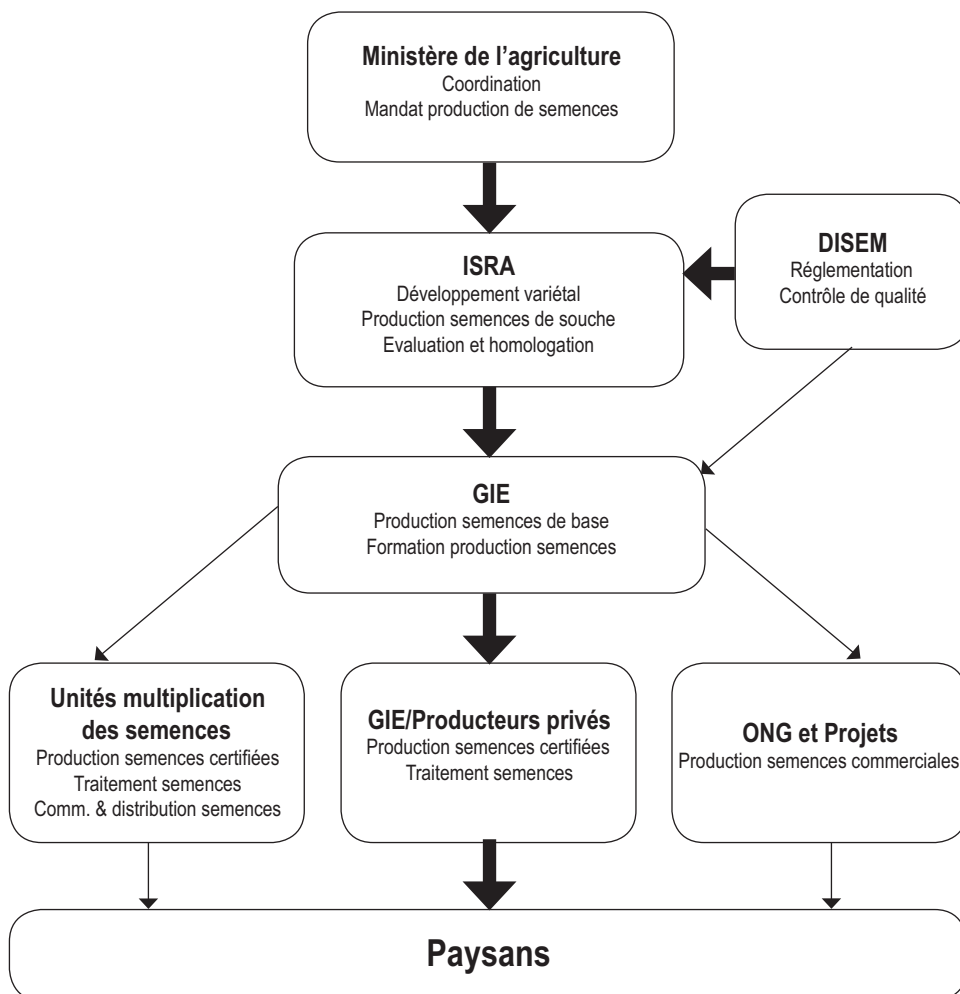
Ministère de l'agriculture
Coordination
Mandat production de semences

ISRA
Développement variétal
Production semences de souche
Evaluation et homologation

DISEM
Réglementation
Contrôle de qualité

GIE
Production semences de base
Formation production semences

Unités multiplication des semences
Production semences certifiées
Traitement semences
Comm. & distribution semences

GIE/Producteurs privés
Production semences certifiées
Traitement semences

ONG et Projets
Production semences commerciales

Paysans